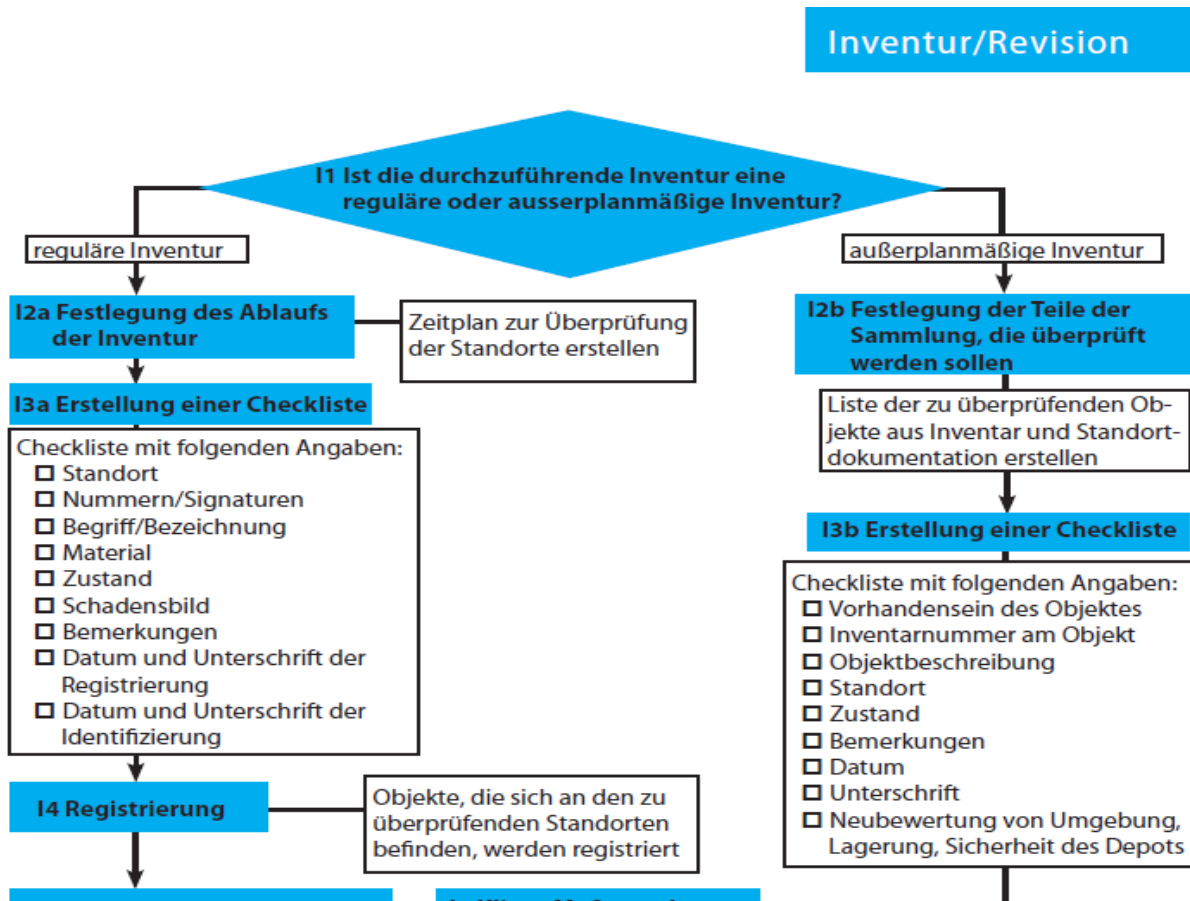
Inventur/Revision

I1 Ist die durchzuführende Inventur eine reguläre oder ausserplanmäßige Inventur?

reguläre Inventur

außerplanmäßige Inventur

I2a Festlegung des Ablaufs der Inventur

Zeitplan zur Überprüfung der Standorte erstellen

I3a Erstellung einer Checkliste

Checkliste mit folgenden Angaben:
☐ Standort
☐ Nummern/Signaturen
☐ Begriff/Bezeichnung
☐ Material
☐ Zustand
☐ Schadensbild
☐ Bemerkungen
☐ Datum und Unterschrift der Registrierung
☐ Datum und Unterschrift der Identifizierung

I4 Registrierung

Objekte, die sich an den zu überprüfenden Standorten befinden, werden registriert

I2b Festlegung der Teile der Sammlung, die überprüft werden sollen

Liste der zu überprüfenden Objekte aus Inventar und Standortdokumentation erstellen

I3b Erstellung einer Checkliste

Checkliste mit folgenden Angaben:
☐ Vorhandensein des Objektes
☐ Inventarnummer am Objekt
☐ Objektbeschreibung
☐ Standort
☐ Zustand
☐ Bemerkungen
☐ Datum
☐ Unterschrift
☐ Neubewertung von Umgebung, Lagerung, Sicherheit des Depots

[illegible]